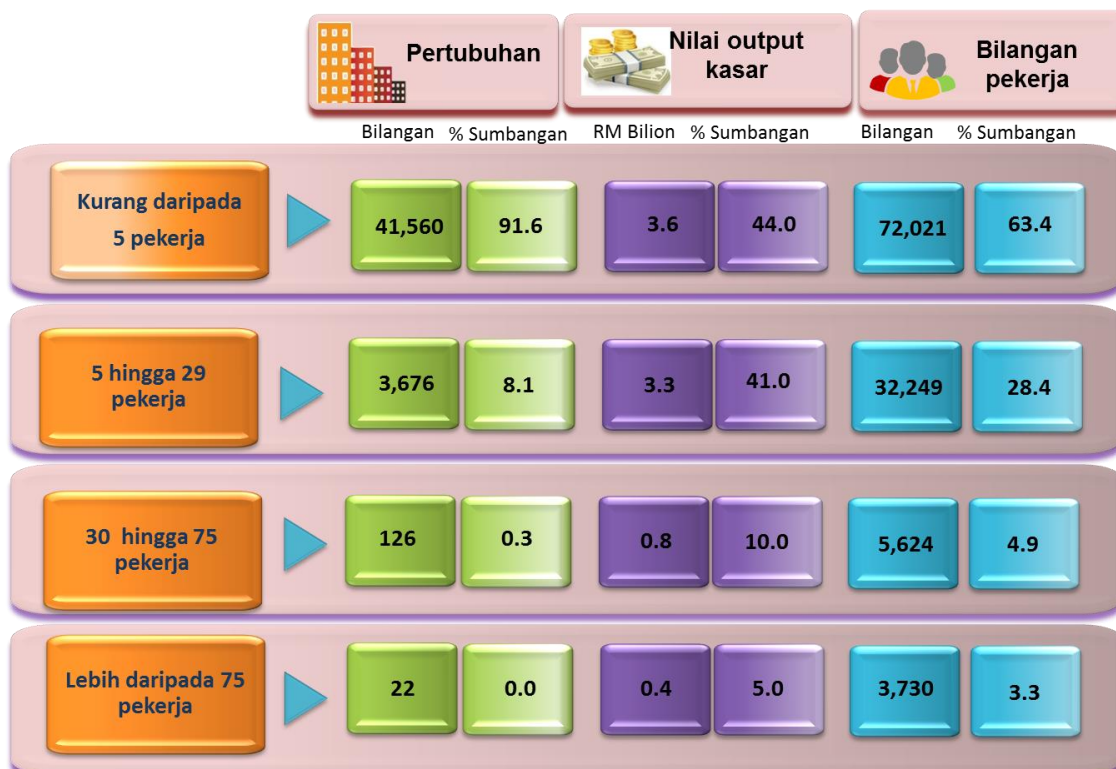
| | Pertubuhan | | Nilai output kasar | | Bilangan pekerja | |
|---|---|---|---|---|---|---|
| | Bilangan | % Sumbangan | RM Bilion | % Sumbangan | Bilangan | % Sumbangan |
| Kurang daripada 5 pekerja | 41,560 | 91.6 | 3.6 | 44.0 | 72,021 | 63.4 |
| 5 hingga 29 pekerja | 3,676 | 8.1 | 3.3 | 41.0 | 32,249 | 28.4 |
| 30 hingga 75 pekerja | 126 | 0.3 | 0.8 | 10.0 | 5,624 | 4.9 |
| Lebih daripada 75 pekerja | 22 | 0.0 | 0.4 | 5.0 | 3,730 | 3.3 |